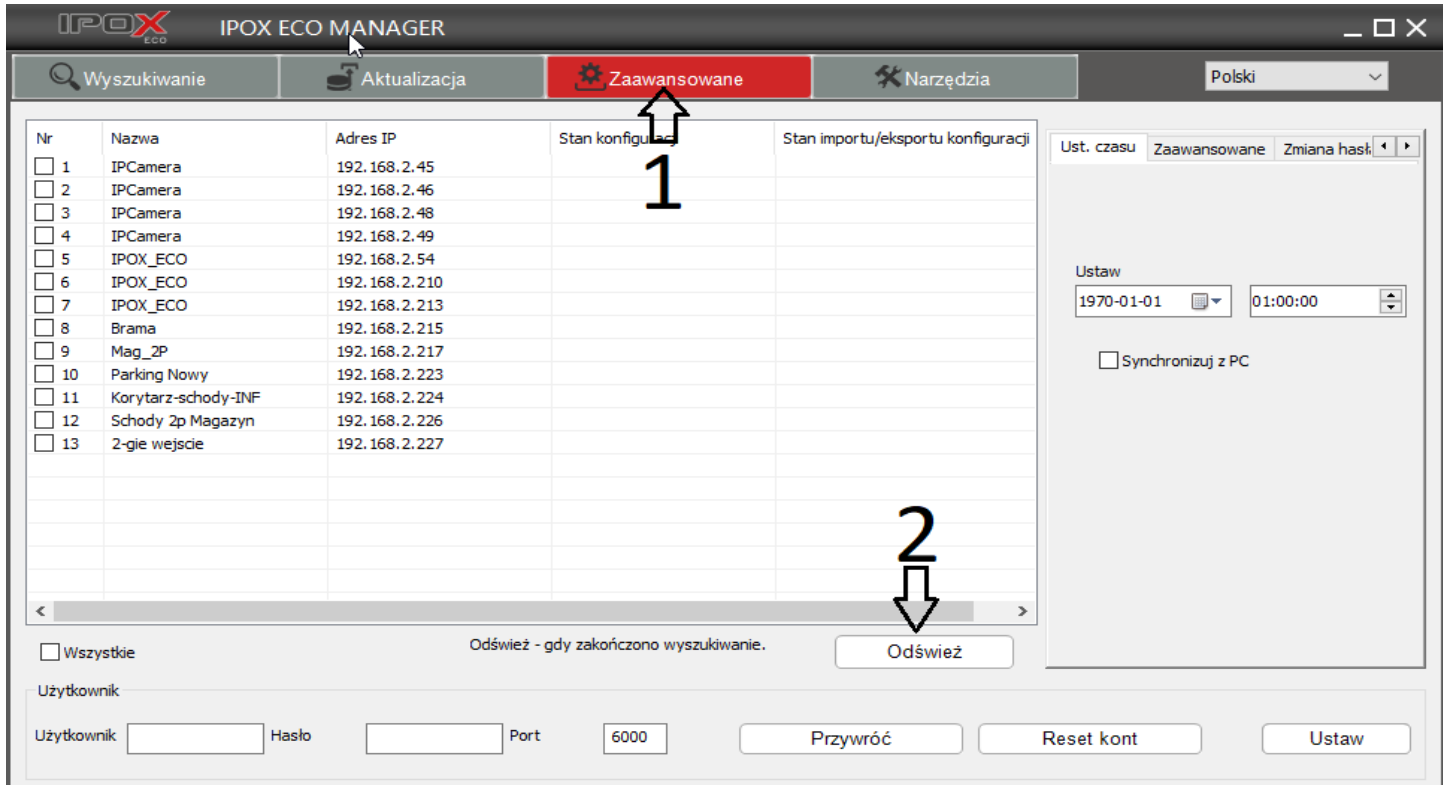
IPOX ECO

IPOX ECO MANAGER

Wyszukiwanie Aktualizacja Zaawansowane Narzędzia

Polski

| Nr | Nazwa | Adres IP | Stan konfiguracji | Stan importu/eksportu konfiguracji |
|---|---|---|---|---|
| 1 | IPCamera | 192.168.2.45 | | |
| 2 | IPCamera | 192.168.2.46 | | |
| 3 | IPCamera | 192.168.2.48 | | |
| 4 | IPCamera | 192.168.2.49 | | |
| 5 | IPOX_ECO | 192.168.2.54 | | |
| 6 | IPOX_ECO | 192.168.2.210 | | |
| 7 | IPOX_ECO | 192.168.2.213 | | |
| 8 | Brama | 192.168.2.215 | | |
| 9 | Mag_2P | 192.168.2.217 | | |
| 10 | Parking Nowy | 192.168.2.223 | | |
| 11 | Korytarz-schody-INF | 192.168.2.224 | | |
| 12 | Schody 2p Magazyn | 192.168.2.226 | | |
| 13 | 2-gie wejscie | 192.168.2.227 | | |

1

2

Ust. czasu Zaawansowane Zmiana hasł

Ustaw

1970-01-01 01:00:00

Synchronizuj z PC

Wszystkie

Odśwież - gdy zakończono wyszukiwanie.

Odśwież

Użytkownik

Użytkownik Hasło Port 6000

Przywróć Reset kont Ustaw